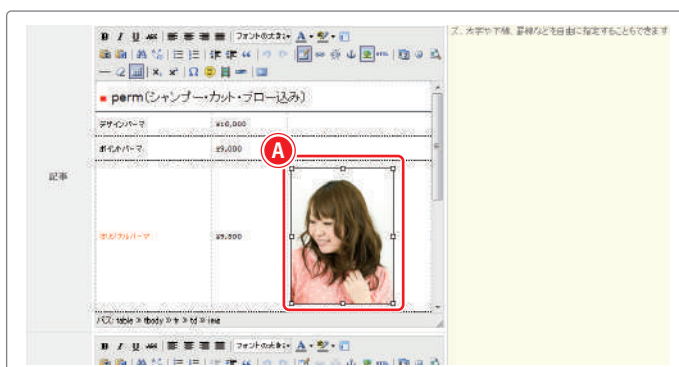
ズ、太字や下線、罫線などを自由に指定することもできます

記事

フォントの大きさ

■ perm(シャンプー・カット・ブロー込み)

| デザインパーマ | ¥10,000 | |
|---|---|---|
| ポイントパーマ | ¥8,000 | |
| オリジナルパーマ | ¥8,500 | |

A

パス: table » tbody » tr » td » img

フォントの大きさ